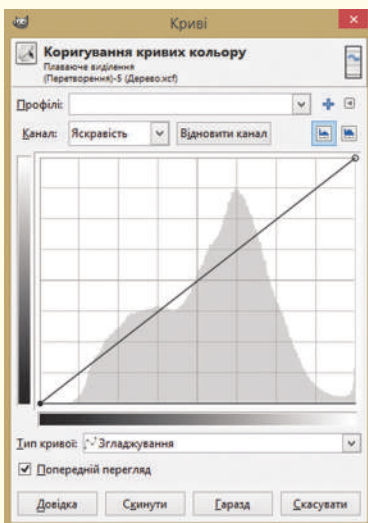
Криві

Коригування кривих кольору
Плаваюче виділення
(Перетворення)-5 (Дерево.xcf)

Профілі:

Канал: Яскравість Відновити канал

Тип кривої: Згладжування

Попередній перегляд

Довідка Скинути Гаразд Скасувати